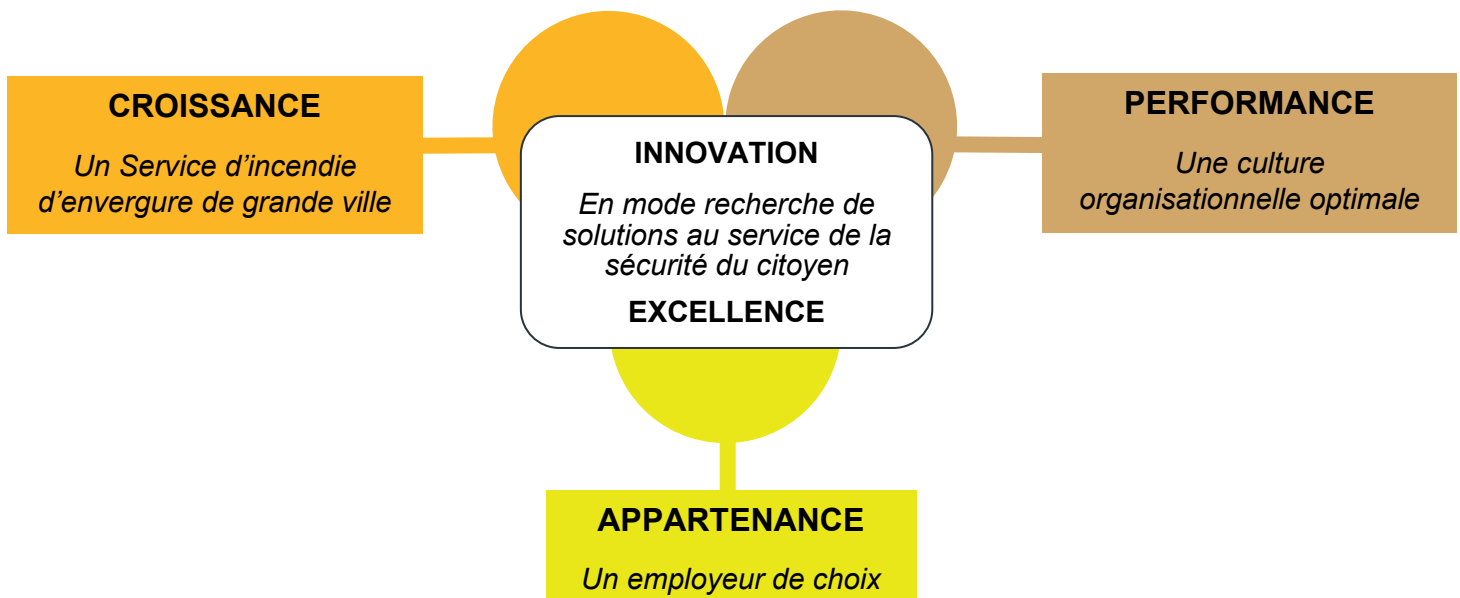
CROISSANCE

Un Service d'incendie d'envergure de grande ville

INNOVATION

En mode recherche de solutions au service de la sécurité du citoyen

EXCELLENCE

PERFORMANCE

Une culture organisationnelle optimale

APPARTENANCE

Un employeur de choix